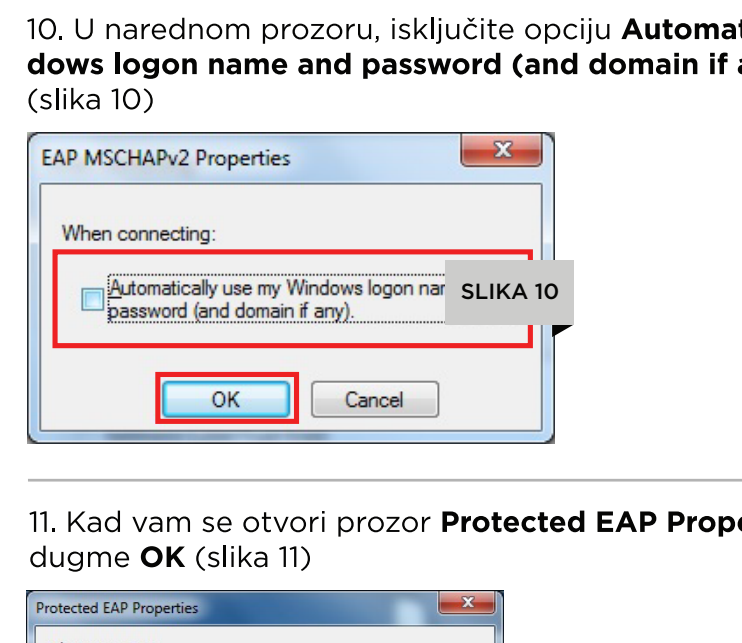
10. U narednom prozoru, isključite opciju **Automat** **dows logon name and password (and domain if a** (slika 10)

EAP MSCHAPv2 Properties

When connecting:

Automatically use my Windows logon nar password (and domain if any).

SLIKA 10

OK

Cancel

11. Kad vam se otvori prozor **Protected EAP Prop** dugme **OK** (slika 11)

Protected EAP Properties